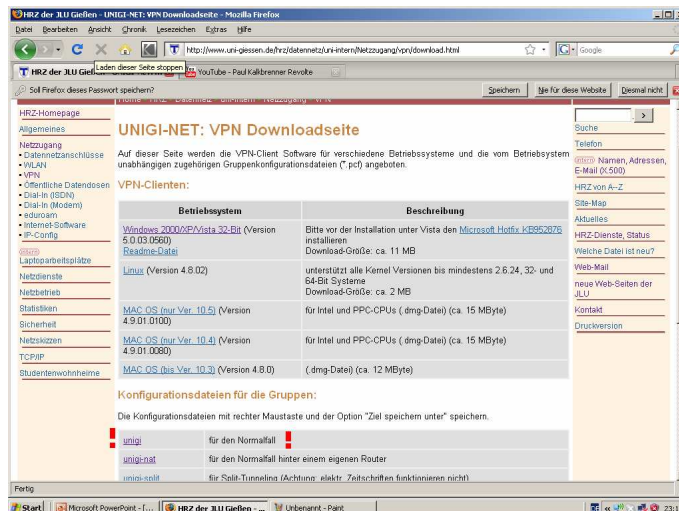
HRZ der JLU Gießen - UNIGI-NET: VPN Downloadseite - Mozilla Firefox

Datei Bearbeiten Ansicht Chronik Lesezeichen Extras Hilfe

http://www.uni-giessen.de/hrz/datennetz/uni-intern/Netzzugang/vpn/download.html

Google

HRZ der JLU Gießen | Laden dieser Seite stoppen | YouTube - Paul Kalkbrenner Revolte

Soll Firefox dieses Passwort speichern? | Speichern | Nie für diese Website | Diesmal nicht

Home · HRZ · Datennetz · uni-intern · Netzzugang · VPN

HRZ-Homepage
Allgemeines
Netzzugang
• Datennetzanschlüsse
• WLAN
• VPN
• Öffentliche Datendosen
• Dial-In (ISDN)
• Dial-In (Modem)
• eduroam
• Internet-Software
• IP-Config
intern
Laptoparbeitsplätze
Netzdienste
Netzbetrieb
Statistiken
Sicherheit
Netzskizzen
TCP/IP
Studentenwohnheime

UNIGI-NET: VPN Downloadseite

Auf dieser Seite werden die VPN-Client Software für verschiedene Betriebssysteme und die vom Betriebsystem unabhängigen zugehörigen Gruppenkonfigurationsdateien (*.pcf) angeboten.

VPN-Clienten:

| Betriebssystem | Beschreibung |
|---|---|
| Windows 2000/XP/Vista 32-Bit (Version 5.0.03.0560) Readme-Datei | Bitte vor der Installation unter Vista den Microsoft Hotfix KB952876 installieren Download-Größe: ca. 11 MB |
| Linux (Version 4.8.02) | unterstützt alle Kernel Versionen bis mindestens 2.6.24, 32- und 64-Bit Systeme Download-Größe: ca. 2 MB |
| MAC OS (nur Ver. 10.5) (Version 4.9.01.0100) | für Intel und PPC-CPUs (.dmg-Datei) (ca. 15 MByte) |
| MAC OS (nur Ver. 10.4) (Version 4.9.01.0080) | für Intel und PPC-CPUs (.dmg-Datei) (ca. 15 MByte) |
| MAC OS (bis Ver. 10.3) (Version 4.8.0) | (.dmg-Datei) (ca. 12 MByte) |

Konfigurationsdateien für die Gruppen:

Die Konfigurationsdateien mit rechter Maustaste und der Option "Ziel speichern unter" speichern.

| | |
|---|---|
| unigi | für den Normalfall |
| unigi-nat | für den Normalfall hinter einem eigenen Router |
| unigi-split | für Split-Tunneling (Achtung: elektr. Zeitschriften funktionieren nicht) |

Suche
Telefon
intern Namen, Adressen, E-Mail (X.500)
HRZ von A–Z
Site-Map
Aktuelles
HRZ-Dienste, Status
Welche Datei ist neu?
Web-Mail
neue Web-Seiten der JLU
Kontakt
Druckversion

Fertig

Start | Microsoft PowerPoint - [... | HRZ der JLU Gießen - ... | Unbenannt - Paint | 23:1